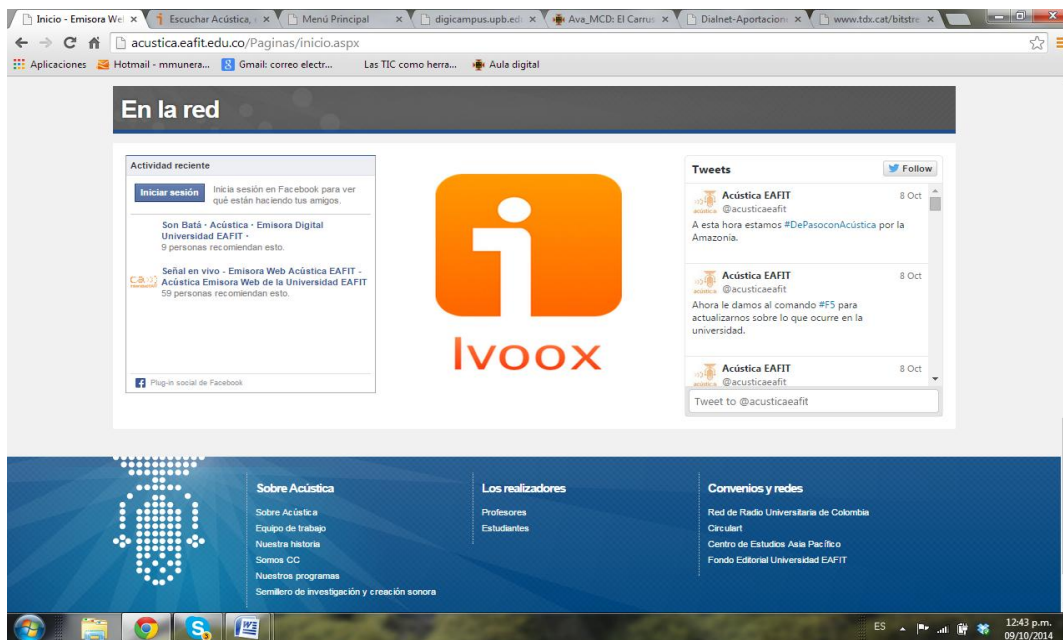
Inicio - Emisora We × Escuchar Acústica, × Menú Principal × digicampus.upb.ed × Ava_MCD: El Carrus × Dialnet-Aportacion × www.tdx.cat/bitstre ×

acustica.eafit.edu.co/Paginas/inicio.aspx

Aplicaciones Hotmail - mmunera... Gmail: correo electr... Las TIC como herra... Aula digital

En la red

Actividad reciente

Iniciar sesión Inicia sesión en Facebook para ver qué están haciendo tus amigos.

Son Batá · Acústica · Emisora Digital Universidad EAFIT · 9 personas recomiendan esto.

Señal en vivo - Emisora Web Acústica EAFIT - Acústica Emisora Web de la Universidad EAFIT 59 personas recomiendan esto.

Plug-in social de Facebook

Ivoox

Tweets Follow

Acústica EAFIT @acusticaeafit 8 Oct
A esta hora estamos #DePasoconAcústica por la Amazonia.

Acústica EAFIT @acusticaeafit 8 Oct
Ahora le damos al comando #F5 para actualizarnos sobre lo que ocurre en la universidad.

Acústica EAFIT @acusticaeafit 8 Oct

Tweet to @acusticaeafit

Sobre Acústica
Sobre Acústica
Equipo de trabajo
Nuestra historia
Somos CC
Nuestros programas
Semillero de investigación y creación sonora

Los realizadores
Profesores
Estudiantes

Convenios y redes
Red de Radio Universitaria de Colombia
Circulart
Centro de Estudios Asia Pacífico
Fondo Editorial Universidad EAFIT

ES 12:43 p.m. 09/10/2014